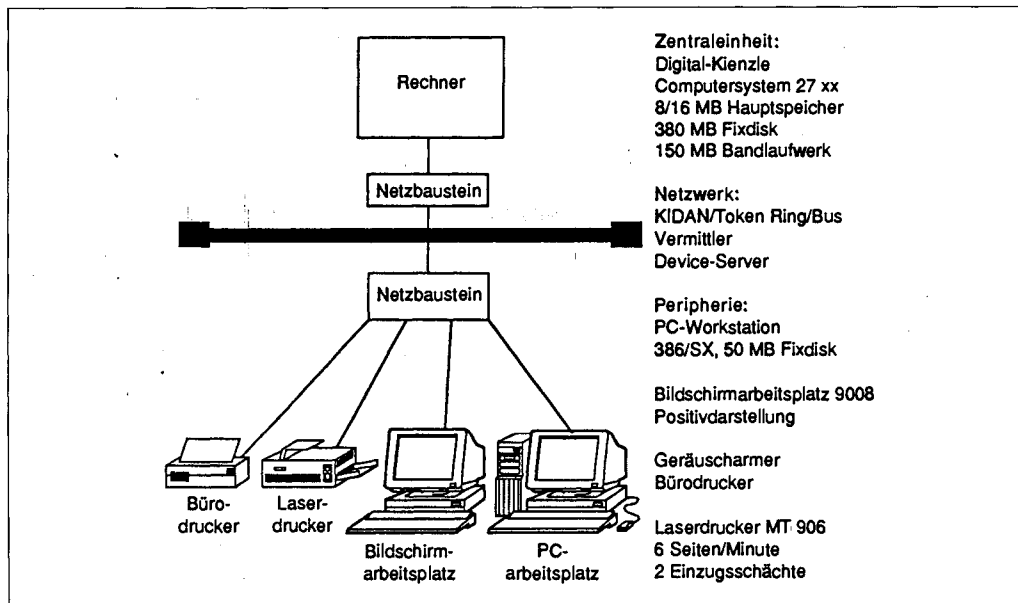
Rechner

Netzbaustein

Netzbaustein

Bürodrucker

Laserdrucker

Bildschirmarbeitsplatz

PC-arbeitsplatz

Zentraleinheit:
Digital-Kienzle
Computersystem 27 xx
8/16 MB Hauptspeicher
380 MB Fixdisk
150 MB Bandlaufwerk

Netzwerk:
KIDAN/Token Ring/Bus
Vermittler
Device-Server

Peripherie:
PC-Workstation
386/SX, 50 MB Fixdisk

Bildschirmarbeitsplatz 9008
Positivdarstellung

Geräuscharmer
Bürodrucker

Laserdrucker MT 906
6 Seiten/Minute
2 Einzugsschächte